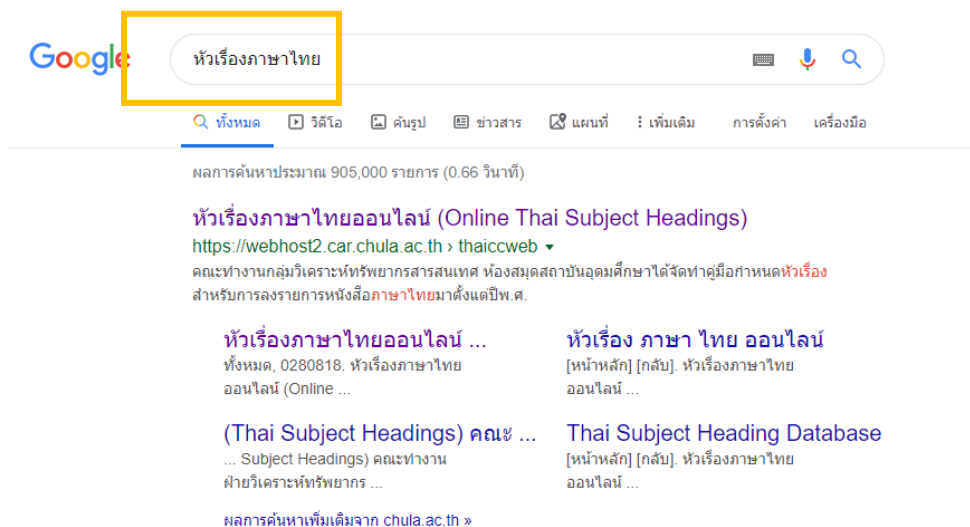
Google

หัวเรื่องภาษาไทย

ทั้งหมด วิดีโอ ค้นรูป ข่าวสาร แผนที่ เพิ่มเติม การตั้งค่า เครื่องมือ

ผลการค้นหาประมาณ 905,000 รายการ (0.66 วินาที)

หัวเรื่องภาษาไทยออนไลน์ (Online Thai Subject Headings)
https://webhost2.car.chula.ac.th › thaiccweb
คณะทำงานกลุ่มวิเคราะห์ทรัพยากรสารสนเทศ ห้องสมุดสถาบันอุดมศึกษาได้จัดทำคู่มือกำหนดหัวเรื่องสำหรับการลงรายการหนังสือภาษาไทยมาตั้งแต่ปีพ.ศ.

หัวเรื่องภาษาไทยออนไลน์ ...
ทั้งหมด, 0280818. หัวเรื่องภาษาไทยออนไลน์ (Online ...

หัวเรื่อง ภาษา ไทย ออนไลน์
[หน้าหลัก] [กลับ]. หัวเรื่องภาษาไทยออนไลน์ ...

(Thai Subject Headings) คณะ ...
... Subject Headings) คณะทำงานฝ่ายวิเคราะห์ทรัพยากร ...

Thai Subject Heading Database
[หน้าหลัก] [กลับ]. หัวเรื่องภาษาไทยออนไลน์ ...

ผลการค้นหาเพิ่มเติมจาก chula.ac.th »